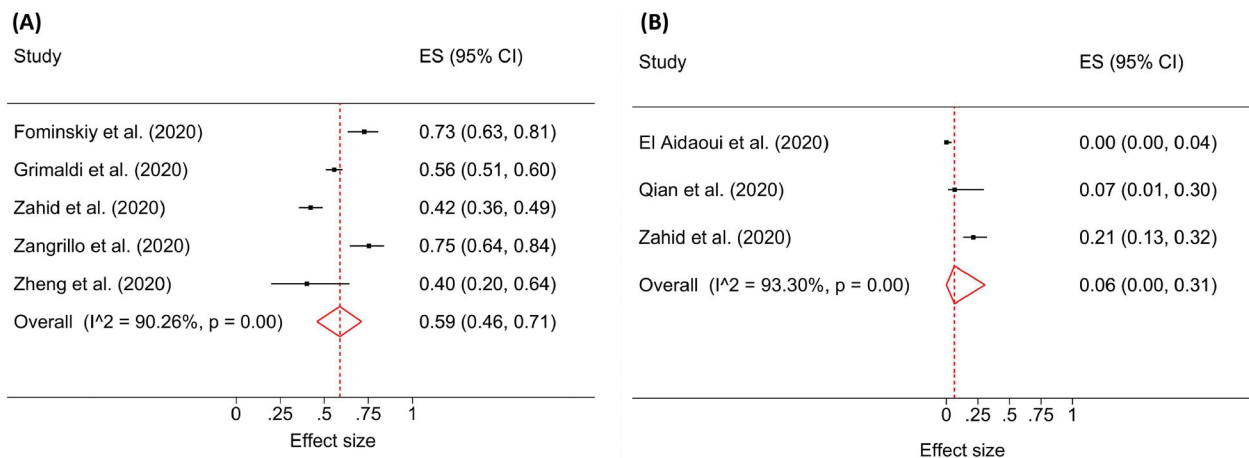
(A)

| Study | ES (95% CI) |
|---|---|
| Fominskiy et al. (2020) | 0.73 (0.63, 0.81) |
| Grimaldi et al. (2020) | 0.56 (0.51, 0.60) |
| Zahid et al. (2020) | 0.42 (0.36, 0.49) |
| Zangrillo et al. (2020) | 0.75 (0.64, 0.84) |
| Zheng et al. (2020) | 0.40 (0.20, 0.64) |
| Overall (I^2 = 90.26%, p = 0.00) | 0.59 (0.46, 0.71) |

0 .25 .5 .75 1
Effect size

(B)

| Study | ES (95% CI) |
|---|---|
| El Aidaoui et al. (2020) | 0.00 (0.00, 0.04) |
| Qian et al. (2020) | 0.07 (0.01, 0.30) |
| Zahid et al. (2020) | 0.21 (0.13, 0.32) |
| Overall (I^2 = 93.30%, p = 0.00) | 0.06 (0.00, 0.31) |

0 .25 .5 .75 1
Effect size